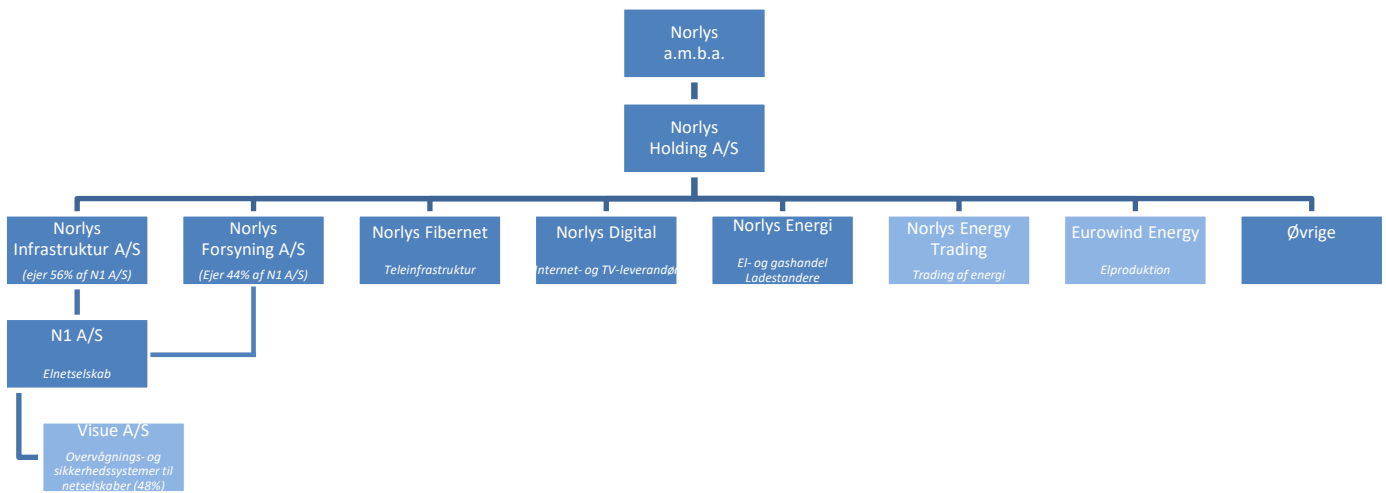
Norlys
a.m.b.a.

Norlys
Holding A/S

Norlys
Infrastruktur A/S
(ejer 56% af N1 A/S)

Norlys
Forsyning A/S
(Ejer 44% af N1 A/S)

Norlys Fibernet
Teleinfrastruktur

Norlys Digital
Internet- og TV-leverandør

Norlys Energi
El- og gashandel
Ladestandere

Norlys Energy
Trading
Trading af energi

Eurowind Energy
Elproduktion

Øvrige

N1 A/S
Elnetselskab

Visue A/S
Overvågnings- og sikkerhedssystemer til netselskaber (48%)